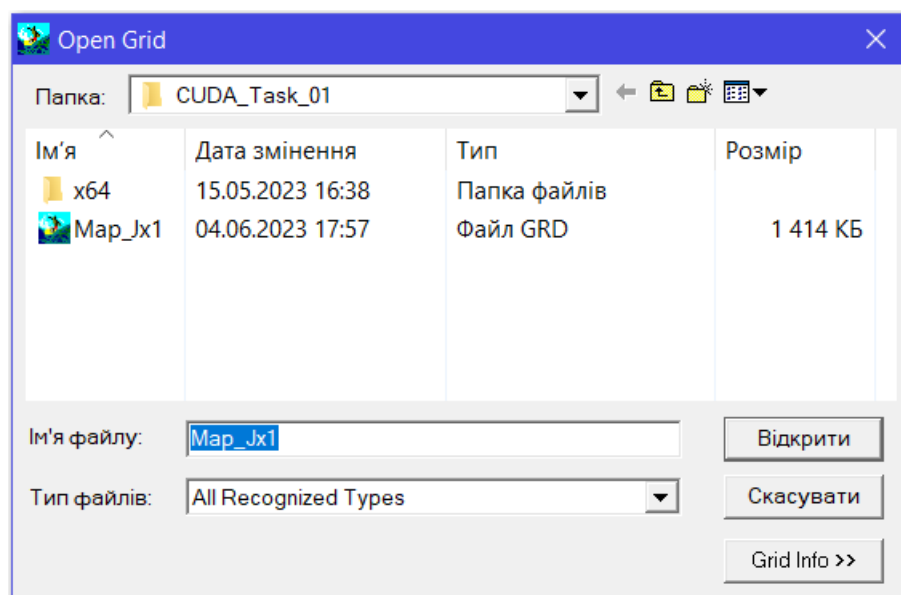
Open Grid

Папка: CUDA_Task_01

| Ім'я | Дата змінення | Тип | Розмір |
|---|---|---|---|
| x64 | 15.05.2023 16:38 | Папка файлів | |
| Map_Jx1 | 04.06.2023 17:57 | Файл GRD | 1 414 КБ |

Ім'я файлу: Map_Jx1
Відкрити

Тип файлів: All Recognized Types
Скасувати

Grid Info >>